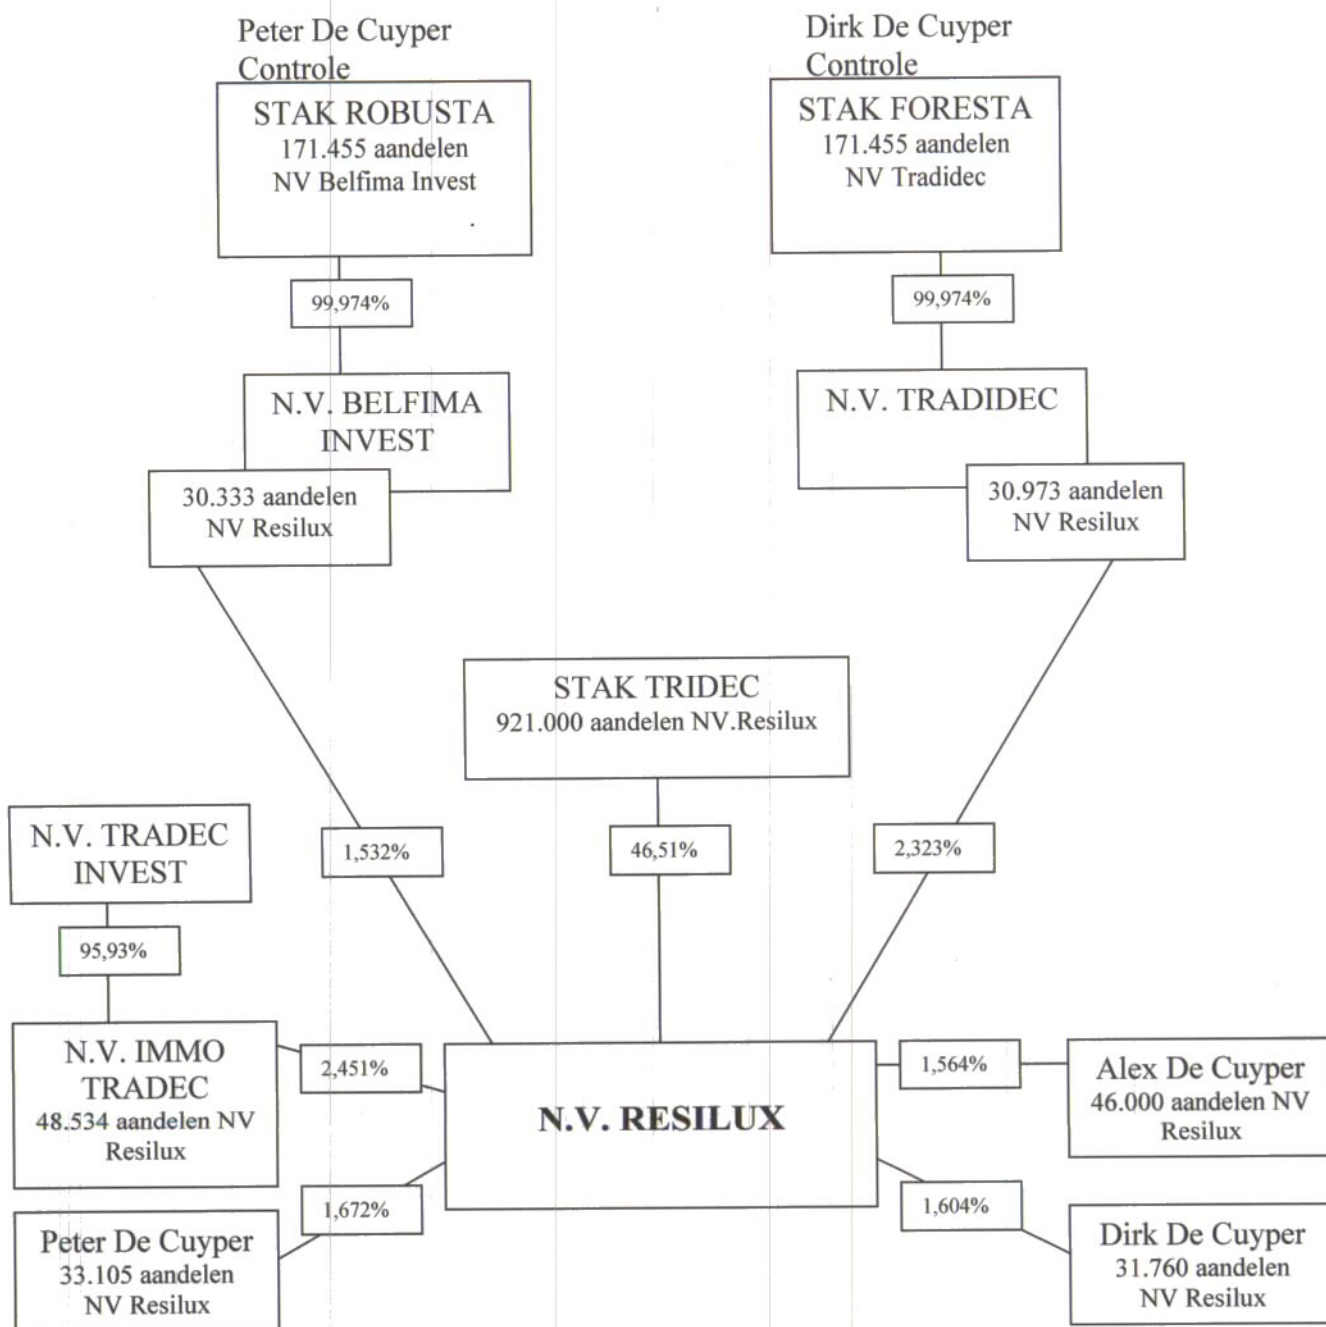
Peter De Cuyper
Controle

STAK ROBUSTA
171.455 aandelen
NV Belfima Invest

Dirk De Cuyper
Controle

STAK FORESTA
171.455 aandelen
NV Tradidec

99,974%

99,974%

N.V. BELFIMA INVEST

30.333 aandelen
NV Resilux

N.V. TRADIDEC

30.973 aandelen
NV Resilux

STAK TRIDEC
921.000 aandelen NV.Resilux

N.V. TRADEC INVEST

1,532%

46,51%

2,323%

95,93%

N.V. IMMO TRADEC
48.534 aandelen NV Resilux

2,451%

N.V. RESILUX

1,564%

Alex De Cuyper
46.000 aandelen NV Resilux

1,672%

1,604%

Peter De Cuyper
33.105 aandelen
NV Resilux

Dirk De Cuyper
31.760 aandelen
NV Resilux